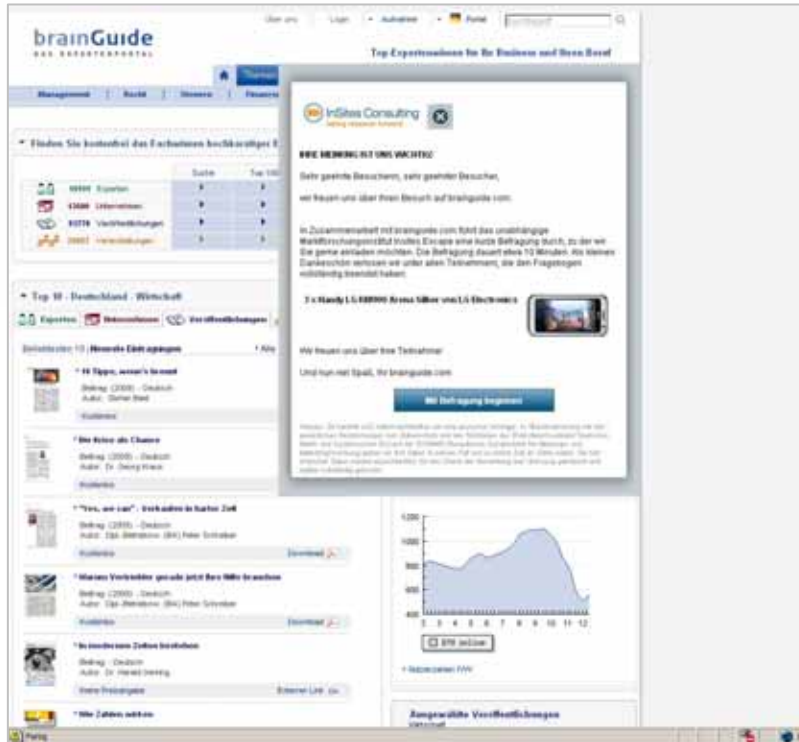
brainGuide
DAS EXPERTENPORTAL

Über uns | Login | Aufnahme | Portal | Suchbegriff

Top Expertenwissen für Ihr Business und Ihren Beruf

Management | Recht | Steuern | Finanzen

Finden Sie kostenfrei das Fachwissen hochkarätiger E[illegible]

Suche | Top 100
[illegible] Experten
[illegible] Unternehmen
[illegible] Veröffentlichungen
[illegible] Veranstaltungen

Top 10 - Deutschland - Wirtschaft

Experten | Unternehmen | Veröffentlichungen

Beliebtesten 10 | Neueste Eintragungen | Alle

"10 Tipps, wenn's brennt"
Beitrag (2009) - Deutsch
Autor: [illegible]
Kostenlos

"Die Krise als Chance"
Beitrag (2009) - Deutsch
Autor: Dr. Georg Kraus
Kostenlos

"Yes, we can" - Verkaufen in harter Zeit
Beitrag (2009) - Deutsch
Autor: Dipl.-Betriebsw. (BA) Peter Schreiber
Kostenlos | Download

"Warum Verkäufer gerade jetzt Ihre Hilfe brauchen"
Beitrag (2009) - Deutsch
Autor: Dipl.-Betriebsw. (BA) Peter Schreiber
Kostenlos | Download

"In modernen Zeiten bestehen"
Beitrag - Deutsch
Autor: Dr. Harald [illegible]
Keine Preisangabe | Externer Link

"Wie Zahlen wirken"

InSites Consulting
getting consumers involved

IHRE MEINUNG IST UNS WICHTIG!

Sehr geehrte Besucherin, sehr geehrter Besucher,

wir freuen uns über Ihren Besuch auf brainguide.com.

In Zusammenarbeit mit brainguide.com führt das unabhängige Marktforschungsinstitut InSites Excape eine kurze Befragung durch, zu der wir Sie gerne einladen möchten. Die Befragung dauert etwa 10 Minuten. Als kleines Dankeschön verlosen wir unter allen Teilnehmern, die den Fragebogen vollständig beendet haben:

3 x Handy LG KM900 Arena Silber von LG Electronics

Wir freuen uns über Ihre Teilnahme!

Und nun viel Spaß, Ihr brainguide.com

Mit Befragung beginnen

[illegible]

1200
1000
800
600
400
1 2 3 4 5 6 7 8 9 10 11 12
DAX

Ausgewählte Veröffentlichungen

Fertig